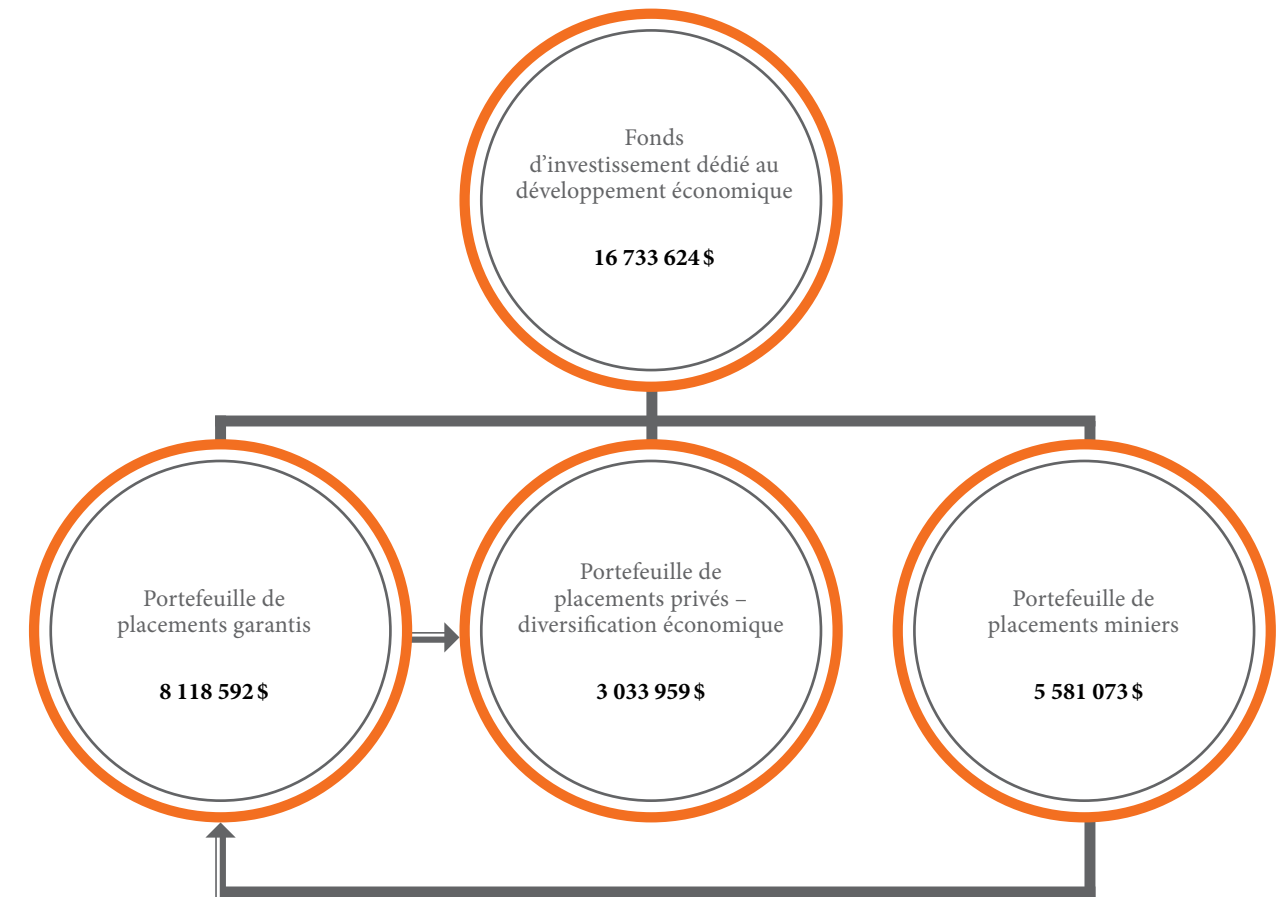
Fonds d’investissement dédié au développement économique

16 733 624 $

Portefeuille de placements garantis

8 118 592 $

Portefeuille de placements privés – diversification économique

3 033 959 $

Portefeuille de placements miniers

5 581 073 $